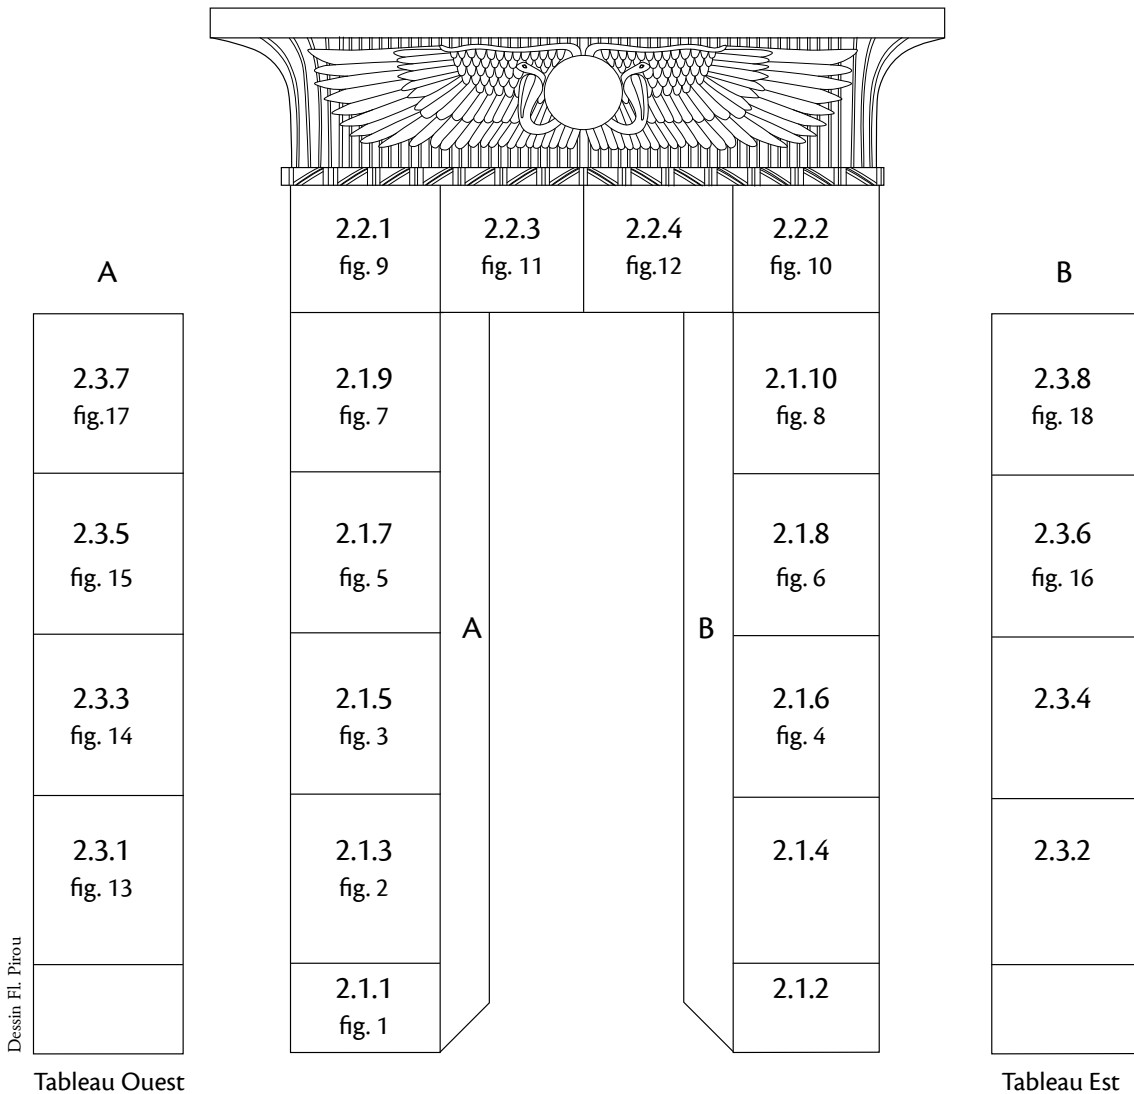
2.2.1
fig. 9

2.2.3
fig. 11

2.2.4
fig.12

2.2.2
fig. 10

A

B

2.3.7
fig.17

2.1.9
fig. 7

2.1.10
fig. 8

2.3.8
fig. 18

2.3.5
fig. 15

2.1.7
fig. 5

2.1.8
fig. 6

2.3.6
fig. 16

A

B

2.3.3
fig. 14

2.1.5
fig. 3

2.1.6
fig. 4

2.3.4

2.3.1
fig. 13

2.1.3
fig. 2

2.1.4

2.3.2

2.1.1
fig. 1

2.1.2

Dessin Fl. Pirou

Tableau Ouest

Tableau Est